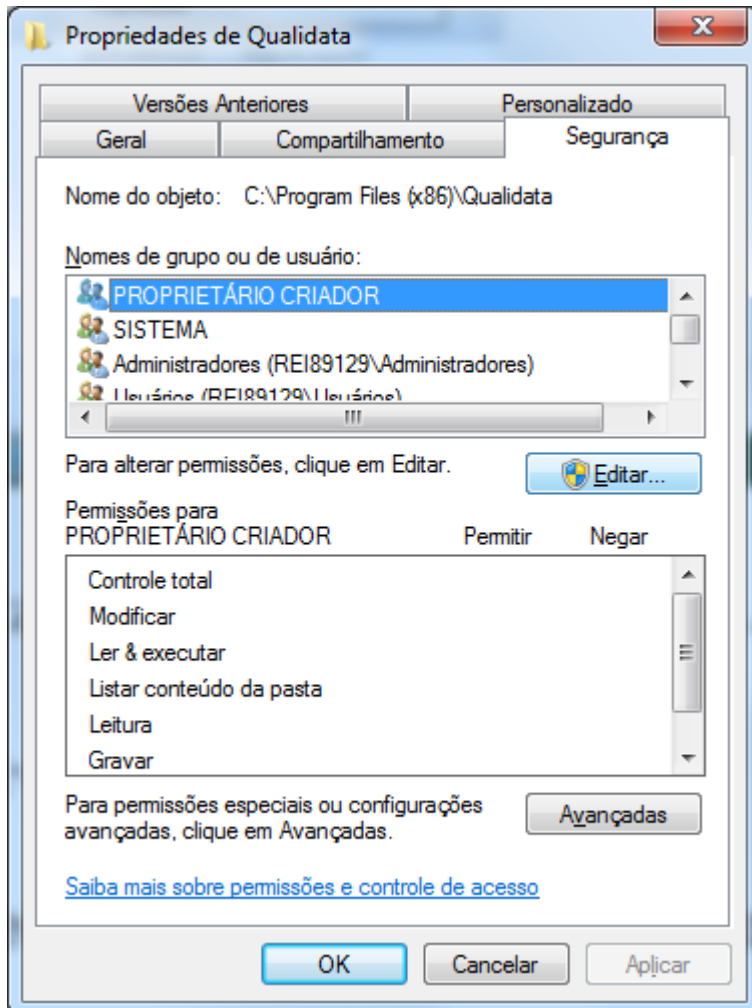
Propriedades de Qualidata

Versões Anteriores
Personalizado
Geral
Compartilhamento
Segurança

Nome do objeto: C:\Program Files (x86)\Qualidata

Nomes de grupo ou de usuário:

PROPRIETÁRIO CRIADOR
SISTEMA
Administradores (REI89129\Administradores)
Usuários (REI89129\Usuários)

Para alterar permissões, clique em Editar.

Editar...

Permissões para PROPRIETÁRIO CRIADOR

Permitir

Negar

Controle total
Modificar
Ler & executar
Listar conteúdo da pasta
Leitura
Gravar

Para permissões especiais ou configurações avançadas, clique em Avançadas.

Avançadas

Saiba mais sobre permissões e controle de acesso

OK

Cancelar

Aplicar